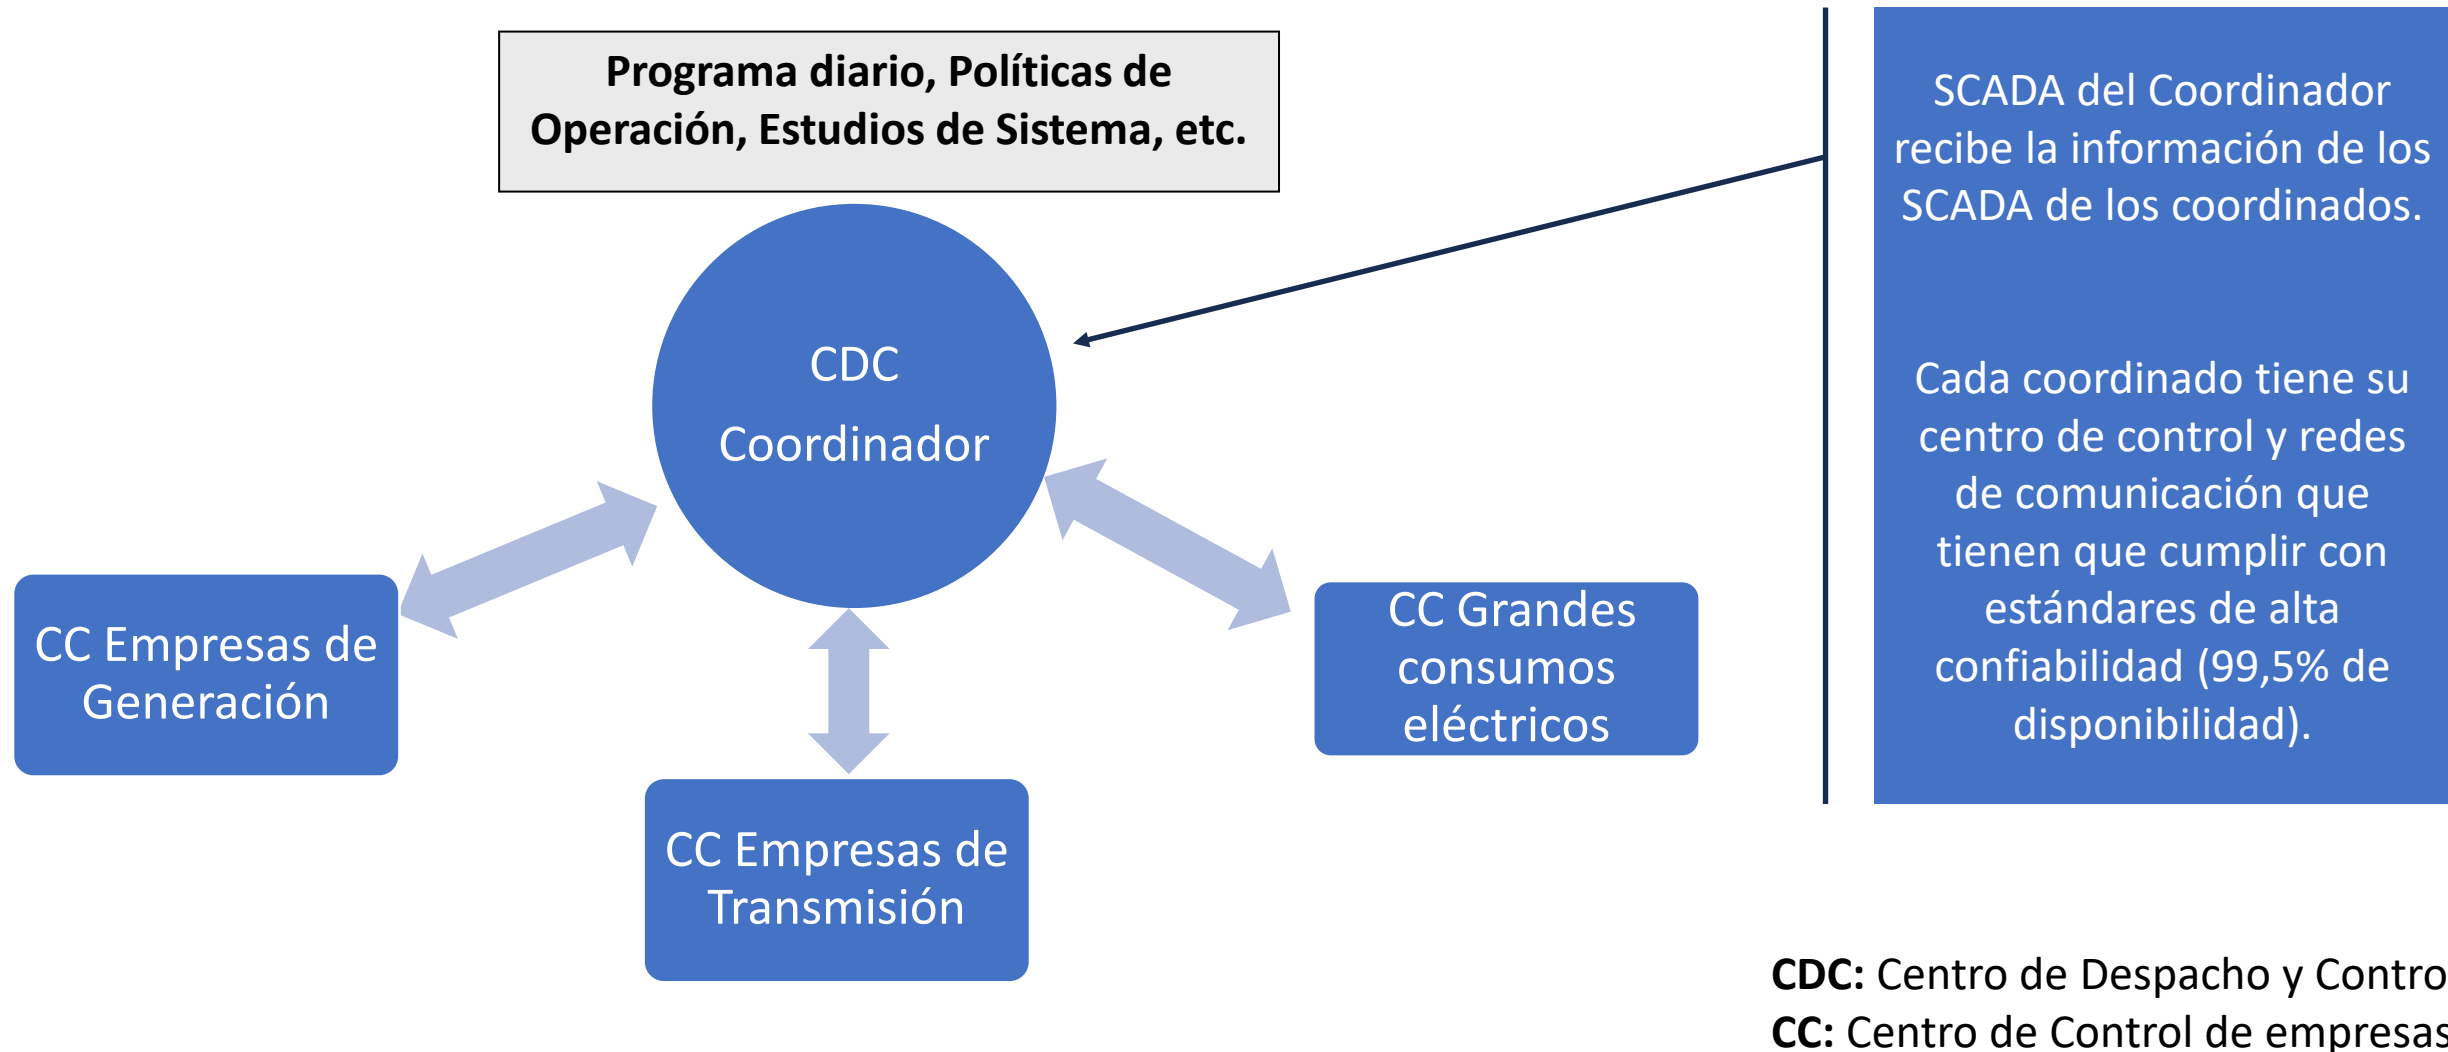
Programa diario, Políticas de Operación, Estudios de Sistema, etc.

CDC
Coordinador

CC Empresas de Generación

CC Empresas de Transmisión

CC Grandes consumos eléctricos

SCADA del Coordinador recibe la información de los SCADA de los coordinados.

Cada coordinado tiene su centro de control y redes de comunicación que tienen que cumplir con estándares de alta confiabilidad (99,5% de disponibilidad).

**CDC:** Centro de Despacho y Contro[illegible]
**CC:** Centro de Control de empresas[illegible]